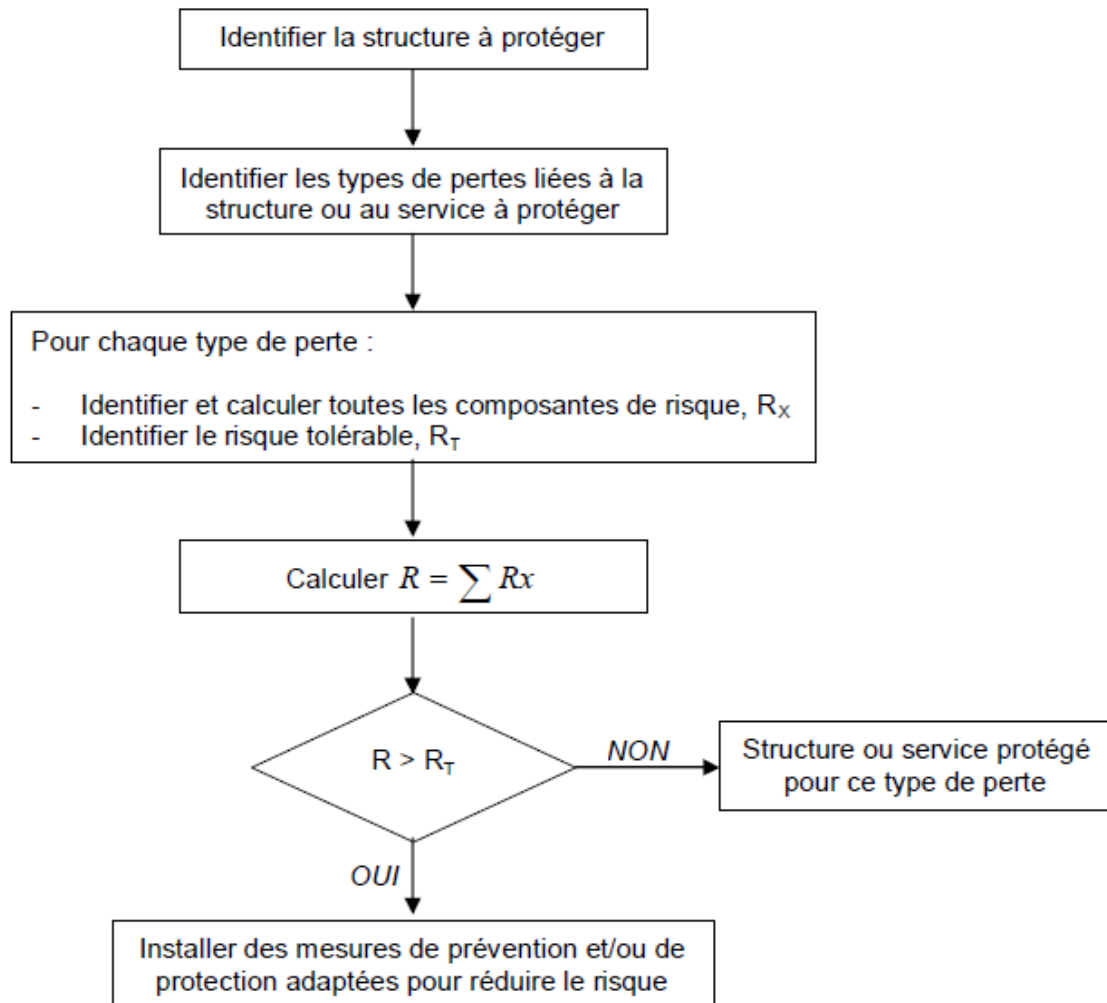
Identifier la structure à protéger

Identifier les types de pertes liées à la structure ou au service à protéger

Pour chaque type de perte :

- Identifier et calculer toutes les composantes de risque, $R_X$
- Identifier le risque tolérable, $R_T$

Calculer $R = \sum Rx$

$R > R_T$

NON

Structure ou service protégé pour ce type de perte

OUI

Installer des mesures de prévention et/ou de protection adaptées pour réduire le risque